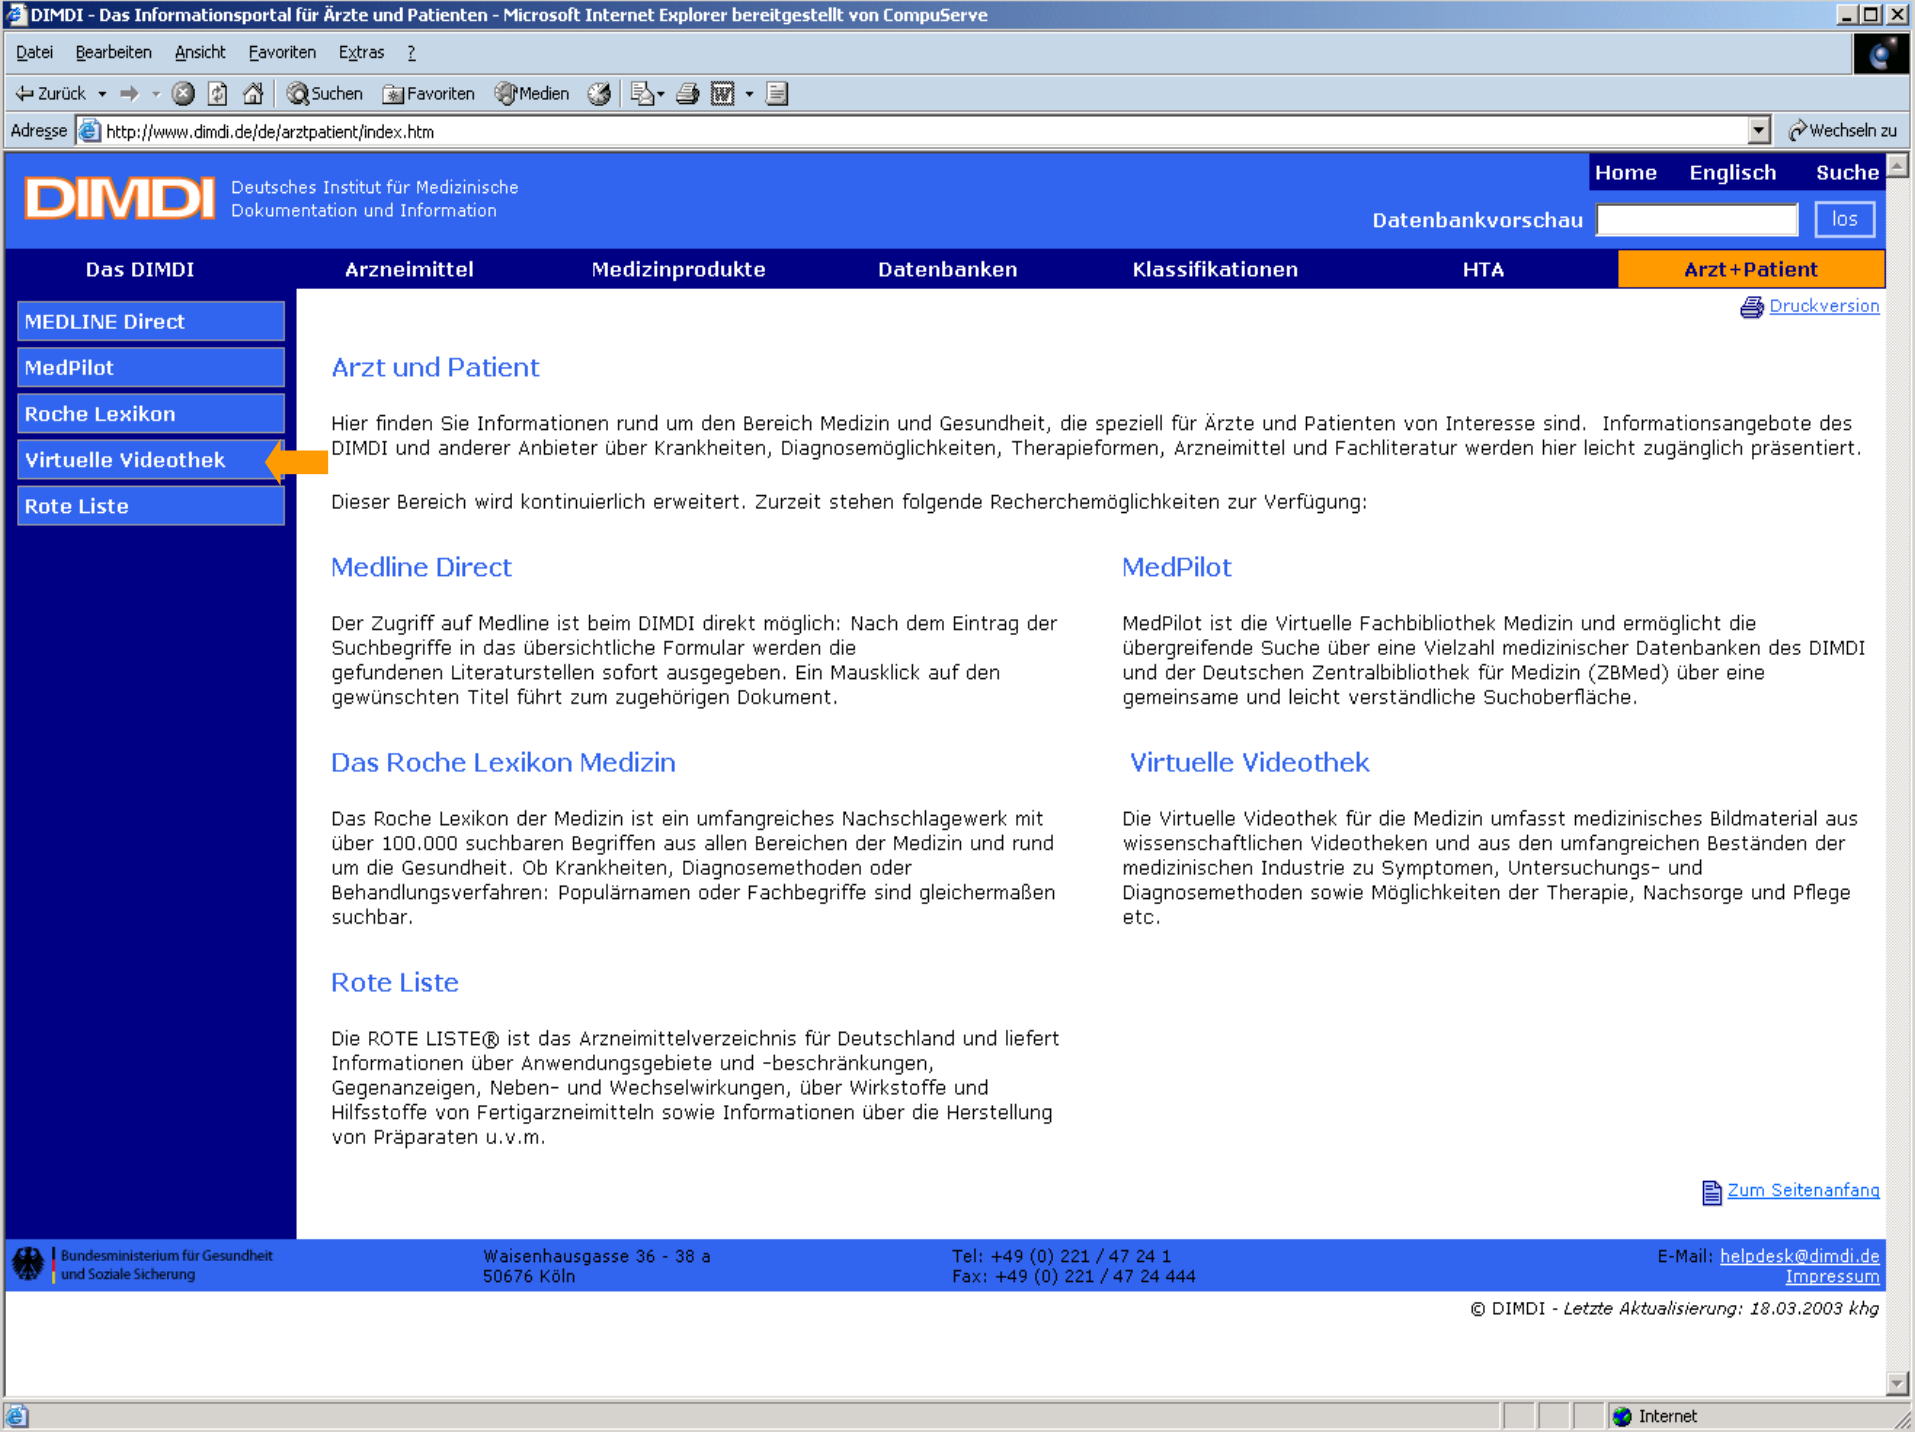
DIMDI - Das Informationsportal für Ärzte und Patienten - Microsoft Internet Explorer bereitgestellt von CompuServe

Datei Bearbeiten Ansicht Favoriten Extras ?

Zurück Suchen Favoriten Medien

Adresse http://www.dimdi.de/de/arztpatient/index.htm Wechseln zu

DIMDI Deutsches Institut für Medizinische Dokumentation und Information

Home Englisch Suche

Datenbankvorschau los

Das DIMDI Arzneimittel Medizinprodukte Datenbanken Klassifikationen HTA Arzt+Patient

MEDLINE Direct
MedPilot
Roche Lexikon
Virtuelle Videothek
Rote Liste

Druckversion

Arzt und Patient

Hier finden Sie Informationen rund um den Bereich Medizin und Gesundheit, die speziell für Ärzte und Patienten von Interesse sind. Informationsangebote des DIMDI und anderer Anbieter über Krankheiten, Diagnosemöglichkeiten, Therapieformen, Arzneimittel und Fachliteratur werden hier leicht zugänglich präsentiert.

Dieser Bereich wird kontinuierlich erweitert. Zurzeit stehen folgende Recherchemöglichkeiten zur Verfügung:

Medline Direct

Der Zugriff auf Medline ist beim DIMDI direkt möglich: Nach dem Eintrag der Suchbegriffe in das übersichtliche Formular werden die gefundenen Literaturstellen sofort ausgegeben. Ein Mausklick auf den gewünschten Titel führt zum zugehörigen Dokument.

MedPilot

MedPilot ist die Virtuelle Fachbibliothek Medizin und ermöglicht die übergreifende Suche über eine Vielzahl medizinischer Datenbanken des DIMDI und der Deutschen Zentralbibliothek für Medizin (ZBMed) über eine gemeinsame und leicht verständliche Suchoberfläche.

Das Roche Lexikon Medizin

Das Roche Lexikon der Medizin ist ein umfangreiches Nachschlagewerk mit über 100.000 suchbaren Begriffen aus allen Bereichen der Medizin und rund um die Gesundheit. Ob Krankheiten, Diagnosemethoden oder Behandlungsverfahren: Populärnamen oder Fachbegriffe sind gleichermaßen suchbar.

Virtuelle Videothek

Die Virtuelle Videothek für die Medizin umfasst medizinisches Bildmaterial aus wissenschaftlichen Videotheken und aus den umfangreichen Beständen der medizinischen Industrie zu Symptomen, Untersuchungs- und Diagnosemethoden sowie Möglichkeiten der Therapie, Nachsorge und Pflege etc.

Rote Liste

Die ROTE LISTE® ist das Arzneimittelverzeichnis für Deutschland und liefert Informationen über Anwendungsgebiete und -beschränkungen, Gegenanzeigen, Neben- und Wechselwirkungen, über Wirkstoffe und Hilfsstoffe von Fertigarzneimitteln sowie Informationen über die Herstellung von Präparaten u.v.m.

Zum Seitenanfang

Bundesministerium für Gesundheit und Soziale Sicherung

Waisenhausgasse 36 - 38 a
50676 Köln

Tel: +49 (0) 221 / 47 24 1
Fax: +49 (0) 221 / 47 24 444

E-Mail: helpdesk@dimdi.de
Impressum

© DIMDI - Letzte Aktualisierung: 18.03.2003 khg

Internet